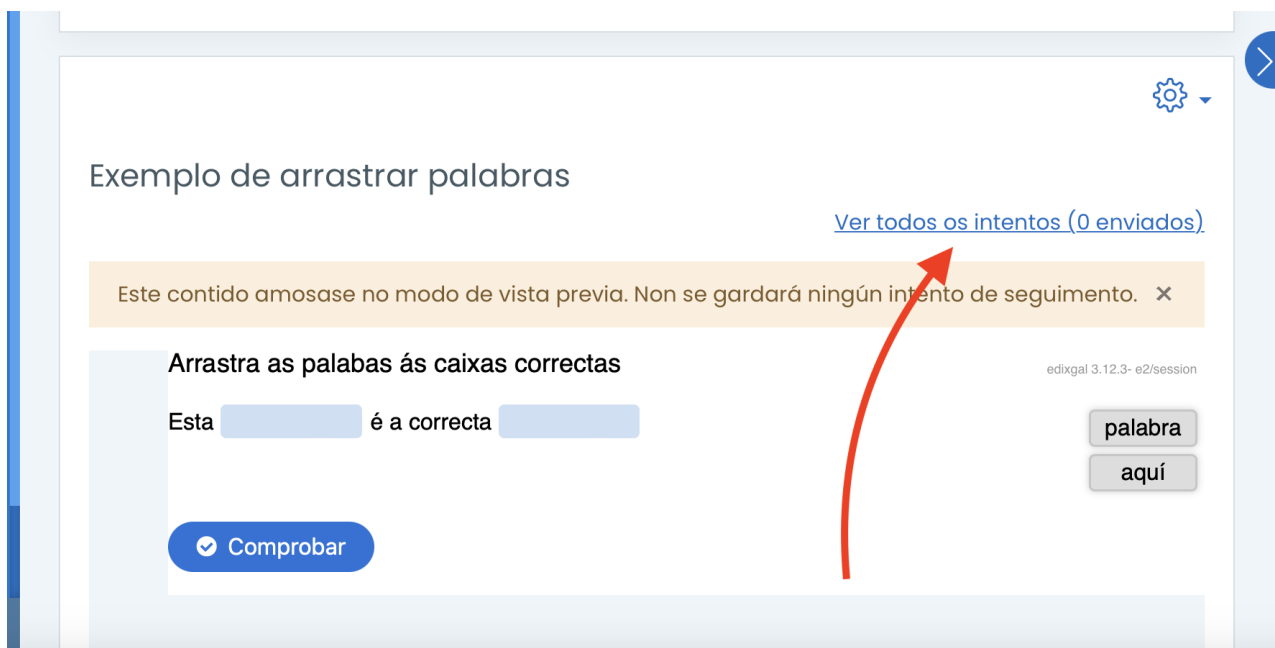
Exemplo de arrastrar palabras

Ver todos os intentos (0 enviados)

Este contido amosase no modo de vista previa. Non se gardará ningún intento de seguimento. ✕

Arrastra as palabas ás caixas correctas

edixgal 3.12.3- e2/session

Esta [ ] é a correcta [ ]

palabra

aquí

Comprobar